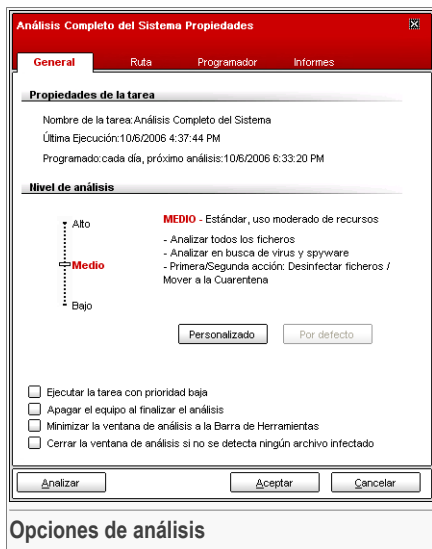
Análisis Completo del Sistema Propiedades

General
Ruta
Programador
Informes

Propiedades de la tarea

Nombre de la tarea:Análisis Completo del Sistema

Última Ejecución:10/6/2006 4:37:44 PM

Programado:cada día, próximo análisis:10/6/2006 6:33:20 PM

Nivel de análisis

Alto

Medio

Bajo

MEDIO - Estándar, uso moderado de recursos

- Analizar todos los ficheros
- Analizar en busca de virus y spyware
- Primera/Segunda acción: Desinfectar ficheros / Mover a la Cuarentena

Personalizado
Por defecto

Ejecutar la tarea con prioridad baja
Apagar el equipo al finalizar el análisis
Minimizar la ventana de análisis a la Barra de Herramientas
Cerrar la ventana de análisis si no se detecta ningún archivo infectado

Analizar
Aceptar
Cancelar

Opciones de análisis